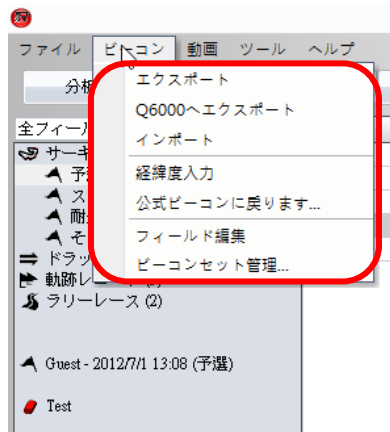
ファイル　ビーコン　動画　ツール　ヘルプ

分析

全フィール

サーキ

予

ス

耐

そ

ドラッ

軌跡レー

ラリーレース (2)

Guest - 2012/7/1 13:08 (予選)

Test

エクスポート

Q6000へエクスポート

インポート

経緯度入力

公式ビーコンに戻ります...

フィールド編集

ビーコンセット管理...